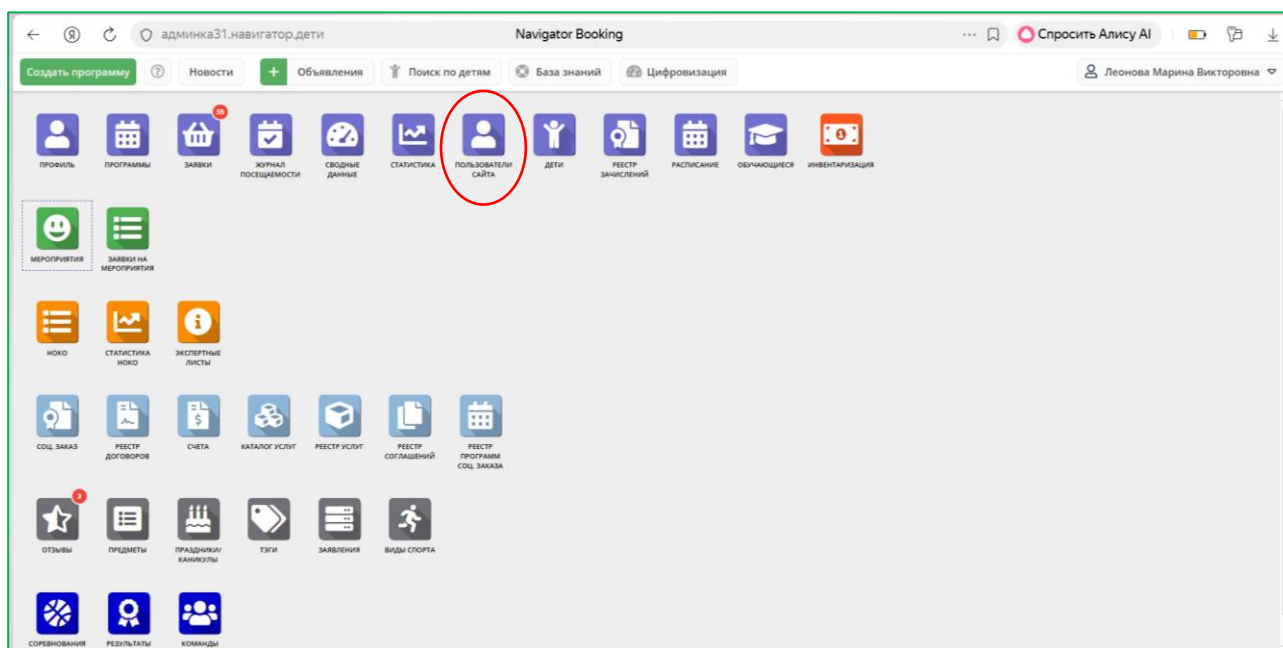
админка31.навигатор.дети

Navigator Booking

Спросить Алису AI

Создать программу

Новости

Объявления

Поиск по детям

База знаний

Цифровизация

Леонова Марина Викторовна

ПРОФИЛЬ

ПРОГРАММЫ

55

ЗАЯВКИ

ЖУРНАЛ ПОСЕЩАЕМОСТИ

СВОДНЫЕ ДАННЫЕ

СТАТИСТИКА

ПОЛЬЗОВАТЕЛИ САЙТА

ДЕТИ

РЕЕСТР ЗАЧИСЛЕНИЙ

РАСПИСАНИЕ

ОБУЧАЮЩИЕСЯ

ИНВЕНТАРИЗАЦИЯ

МЕРОПРИЯТИЯ

ЗАЯВКИ НА МЕРОПРИЯТИЯ

НОКО

СТАТИСТИКА НОКО

ЭКСПЕРТНЫЕ ЛИСТЫ

СОЦ. ЗАКАЗ

РЕЕСТР ДОГОВОРОВ

СЧЕТА

КАТАЛОГ УСЛУГ

РЕЕСТР УСЛУГ

РЕЕСТР СОГЛАШЕНИЙ

РЕЕСТР ПРОГРАММ СОЦ. ЗАКАЗА

3

ОТЗЫВЫ

ПРЕДМЕТЫ

ПРАЗДНИКИ/ КАНИКУЛЫ

ТЭГИ

ЗАЯВЛЕНИЯ

ВИДЫ СПОРТА

СОРЕВНОВАНИЯ

РЕЗУЛЬТАТЫ

КОМАНДЫ